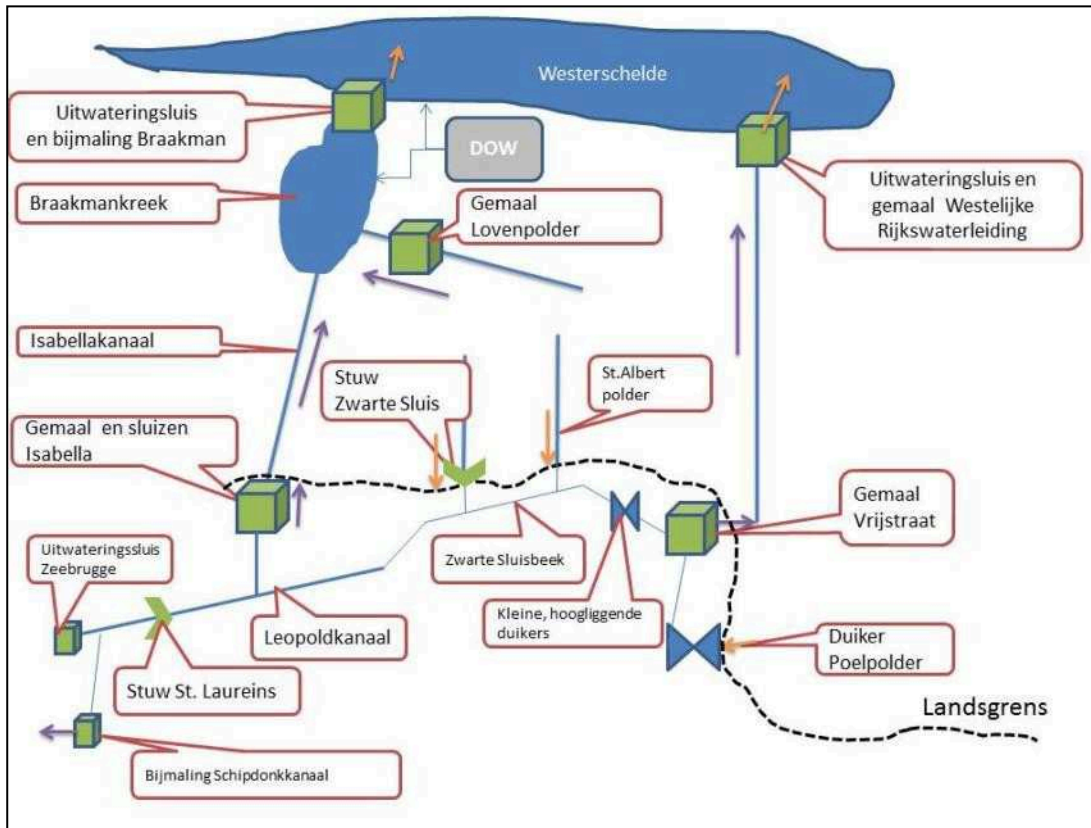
Westerschelde

Uitwateringsluis en bijmaling Braakman

DOW

Braakmankreek

Gemaal Lovenpolder

Uitwateringsluis en gemaal Westelijke Rijkswaterleiding

Isabellakanaal

Stuw Zwarte Sluis

St.Albert polder

Gemaal en sluizen Isabella

Gemaal Vrijstraat

Uitwateringsluis Zeebrugge

Zwarte Sluisbeek

Kleine, hoogliggende duikers

Leopoldkanaal

Duiker Poelpolder

Stuw St. Laureins

Landsgrens

Bijmaling Schipdonkkanaal